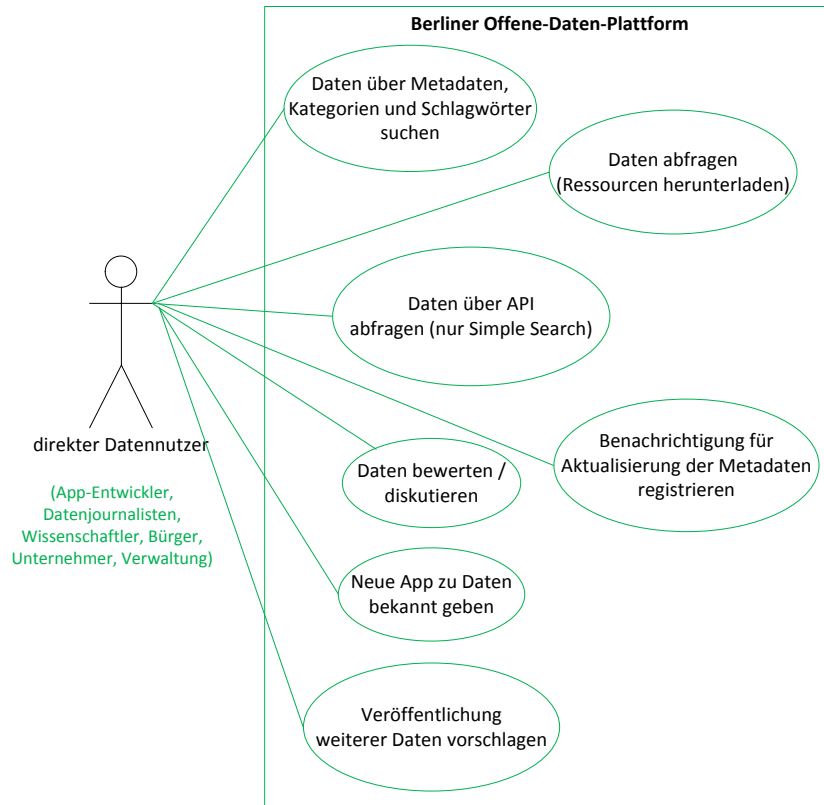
Berliner Offene-Daten-Plattform

Daten über Metadaten, Kategorien und Schlagwörter suchen

Daten abfragen (Ressourcen herunterladen)

Daten über API abfragen (nur Simple Search)

Benachrichtigung für Aktualisierung der Metadaten registrieren

Daten bewerten / diskutieren

Neue App zu Daten bekannt geben

Veröffentlichung weiterer Daten vorschlagen

direkter Datennutzer

(App-Entwickler, Datenjournalisten, Wissenschaftler, Bürger, Unternehmer, Verwaltung)